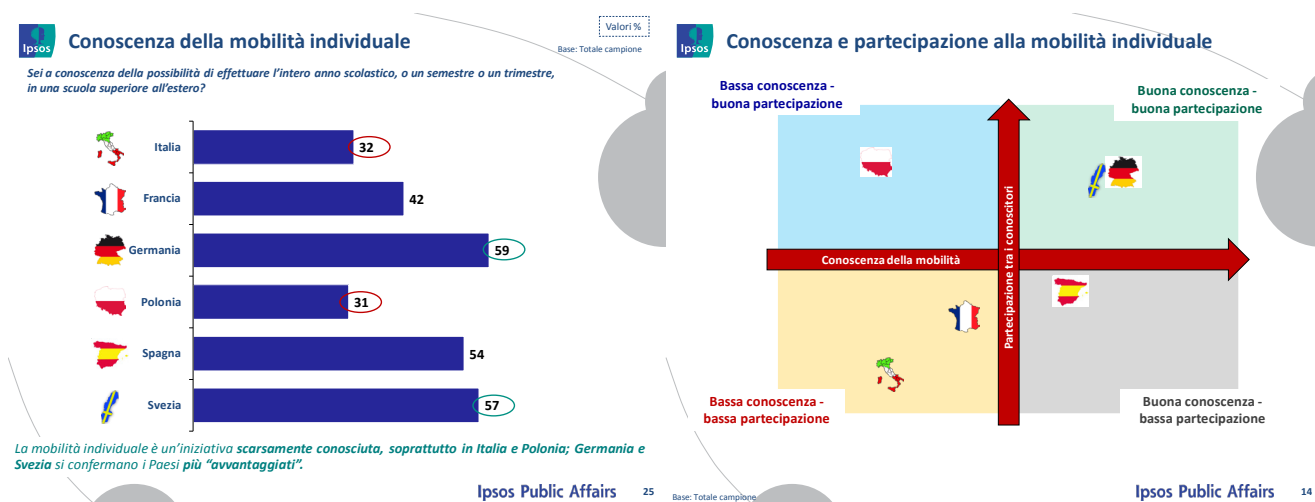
Ipsos

Conoscenza della mobilità individuale

Valori %

Base: Totale campione

Sei a conoscenza della possibilità di effettuare l'intero anno scolastico, o un semestre o un trimestre, in una scuola superiore all'estero?

| | |
|---|---|
| Italia | 32 |
| Francia | 42 |
| Germania | 59 |
| Polonia | 31 |
| Spagna | 54 |
| Svezia | 57 |

La mobilità individuale è un'iniziativa scarsamente conosciuta, soprattutto in Italia e Polonia; Germania e Svezia si confermano i Paesi più "avvantaggiati".

Ipsos Public Affairs 25

Ipsos

Conoscenza e partecipazione alla mobilità individuale

Bassa conoscenza - buona partecipazione

Buona conoscenza - buona partecipazione

Partecipazione tra i conoscitori

Conoscenza della mobilità

Bassa conoscenza - bassa partecipazione

Buona conoscenza - bassa partecipazione

Base: Totale campione

Ipsos Public Affairs 14